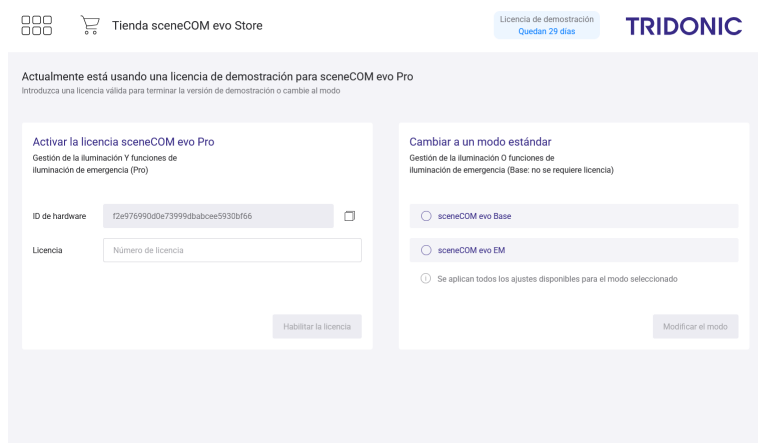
Tienda sceneCOM evo Store

Licencia de demostración
Quedan 29 días

TRIDONIC

Actualmente está usando una licencia de demostración para sceneCOM evo Pro
Introduzca una licencia válida para terminar la versión de demostración o cambie al modo

Activar la licencia sceneCOM evo Pro
Gestión de la iluminación Y funciones de iluminación de emergencia (Pro)

ID de hardware f2e976990d0e73999dbabcee5930bf66

Licencia Número de licencia

Habilitar la licencia

Cambiar a un modo estándar
Gestión de la iluminación O funciones de iluminación de emergencia (Base: no se requiere licencia)

sceneCOM evo Base

sceneCOM evo EM

Se aplican todos los ajustes disponibles para el modo seleccionado

Modificar el modo